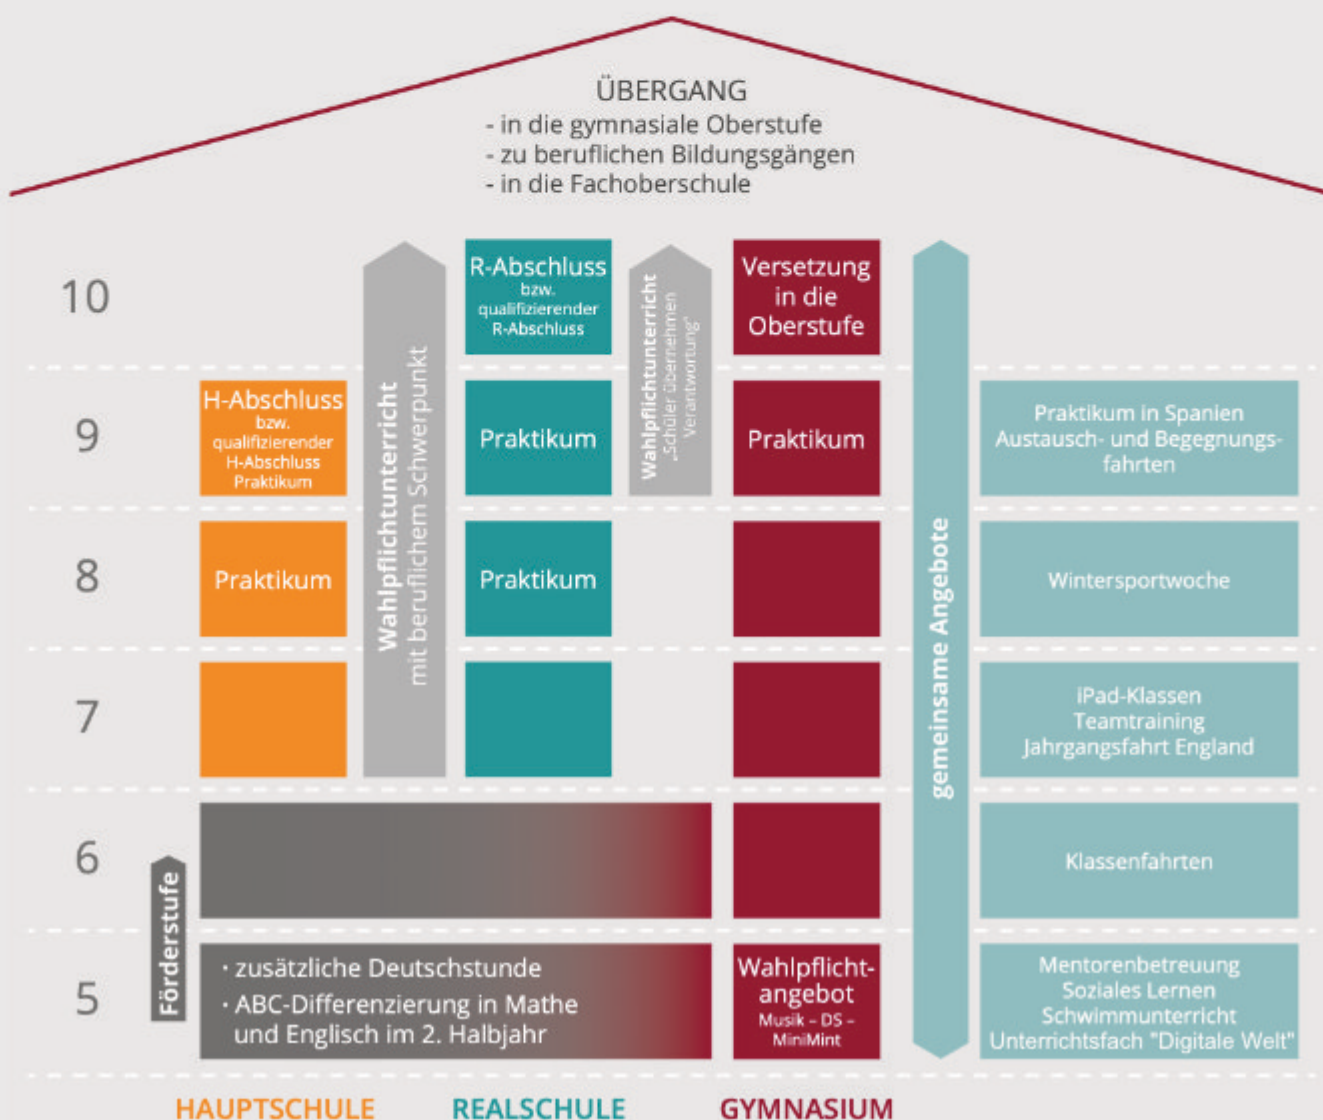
ÜBERGANG
- in die gymnasiale Oberstufe
- zu beruflichen Bildungsgängen
- in die Fachoberschule

10

R-Abschluss
bzw.
qualifizierender
R-Abschluss

Versetzung in die Oberstufe

9

H-Abschluss
bzw.
qualifizierender
H-Abschluss
Praktikum

Praktikum

Wahlpflichtunterricht
„Schüler übernehmen Verantwortung"

Praktikum

Praktikum in Spanien
Austausch- und Begegnungsfahrten

8

Praktikum

Praktikum

Wintersportwoche

Wahlpflichtunterricht
mit beruflichem Schwerpunkt

gemeinsame Angebote

7

iPad-Klassen
Teamtraining
Jahrgangsfahrt England

6

Klassenfahrten

Förderstufe

5

· zusätzliche Deutschstunde
· ABC-Differenzierung in Mathe und Englisch im 2. Halbjahr

Wahlpflichtangebot
Musik – DS – MiniMint

Mentorenbetreuung
Soziales Lernen
Schwimmunterricht
Unterrichtsfach "Digitale Welt"

HAUPTSCHULE REALSCHULE GYMNASIUM